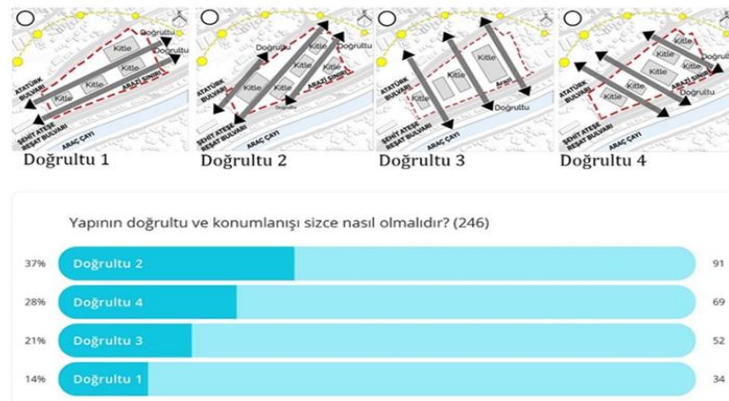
Kitle
Doğrultu
Kitle
Doğrultu
ATATÜRK BULVARI
Kitle
ARAZİ SINIRI
ŞEHİT ATEŞE REŞAT BULVARI
ARAÇ ÇAYI
Doğrultu 1

Doğrultu
Kitle
Doğrultu
ATATÜRK BULVARI
Kitle
Kitle
ARAZİ SINIRI
ŞEHİT ATEŞE REŞAT BULVARI
ARAÇ ÇAYI
Doğrultu 2

Kitle
ATATÜRK BULVARI
Arazi
Doğrultu
ŞEHİT ATEŞE REŞAT BULVARI
ARAÇ ÇAYI
Doğrultu 3

Kitle
Kitle
Kitle
Kitle
ATATÜRK BULVARI
Kitle
ARAZİ SINIRI
Doğrultu
ŞEHİT ATEŞE REŞAT BULVARI
ARAÇ ÇAYI
Doğrultu 4

Yapının doğrultu ve konumlanışı sizce nasıl olmalıdır? (246)

| | | |
|---|---|---|
| 37% | Doğrultu 2 | 91 |
| 28% | Doğrultu 4 | 69 |
| 21% | Doğrultu 3 | 52 |
| 14% | Doğrultu 1 | 34 |